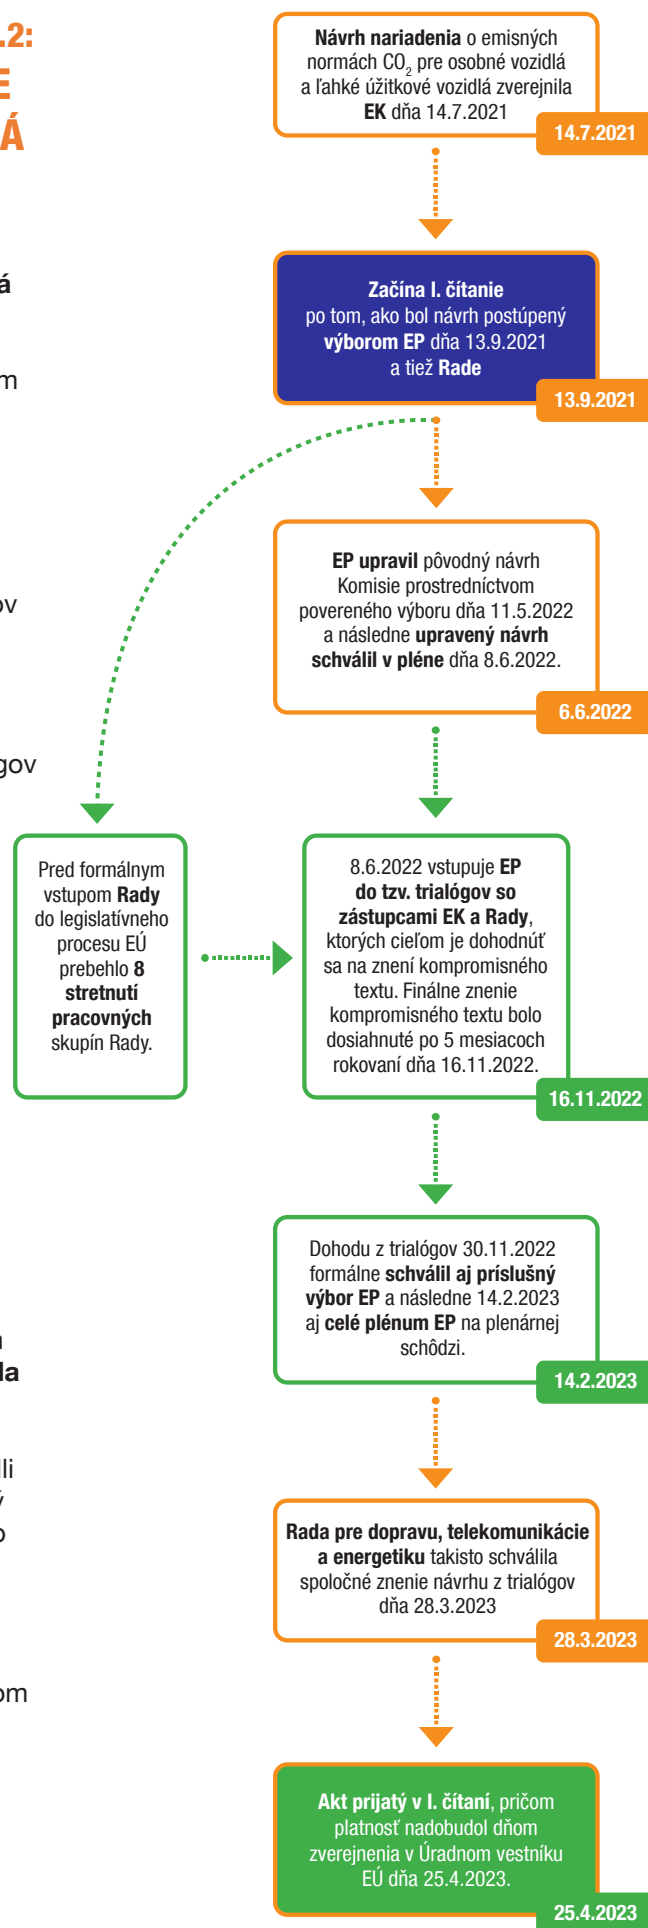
.2:
E
Á

á

m

ov

gov

n
la

li
ý
o

om

**Návrh nariadenia** o emisných normách $CO_2$ pre osobné vozidlá a ľahké úžitkové vozidlá zverejnila **EK** dňa 14.7.2021

14.7.2021

**Začína I. čítanie** po tom, ako bol návrh postúpený **výborom EP** dňa 13.9.2021 a tiež **Rade**

13.9.2021

**EP upravil** pôvodný návrh Komisie prostredníctvom povereného výboru dňa 11.5.2022 a následne **upravený návrh schválil v pléne** dňa 8.6.2022.

6.6.2022

Pred formálnym vstupom **Rady** do legislatívneho procesu EÚ prebehlo **8 stretnutí pracovných** skupín Rady.

8.6.2022 vstupuje **EP do tzv. trialógov so zástupcami EK a Rady**, ktorých cieľom je dohodnúť sa na znení kompromisného textu. Finálne znenie kompromisného textu bolo dosiahnuté po 5 mesiacoch rokovaní dňa 16.11.2022.

16.11.2022

Dohodu z trialógov 30.11.2022 formálne **schválil aj príslušný výbor EP** a následne 14.2.2023 aj **celé plénum EP** na plenárnej schôdzi.

14.2.2023

**Rada pre dopravu, telekomunikácie a energetiku** takisto schválila spoločné znenie návrhu z trialógov dňa 28.3.2023

28.3.2023

**Akt prijatý v I. čítaní**, pričom platnosť nadobudol dňom zverejnenia v Úradnom vestníku EÚ dňa 25.4.2023.

25.4.2023